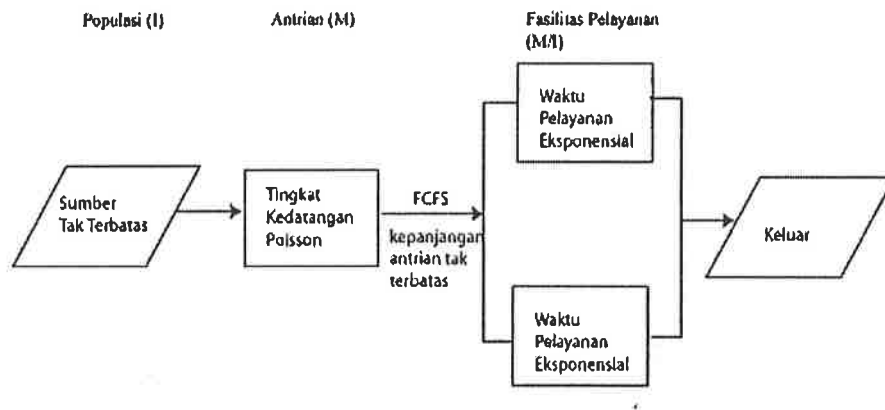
Populasi (I)

Antrian (M)

Fasilitas Pelayanan (M/I)

Sumber Tak Terbatas

Tingkat Kedatangan Poisson

FCFS

kepanjangan antrian tak terbatas

Waktu Pelayanan Eksponensial

Waktu Pelayanan Eksponensial

Keluar